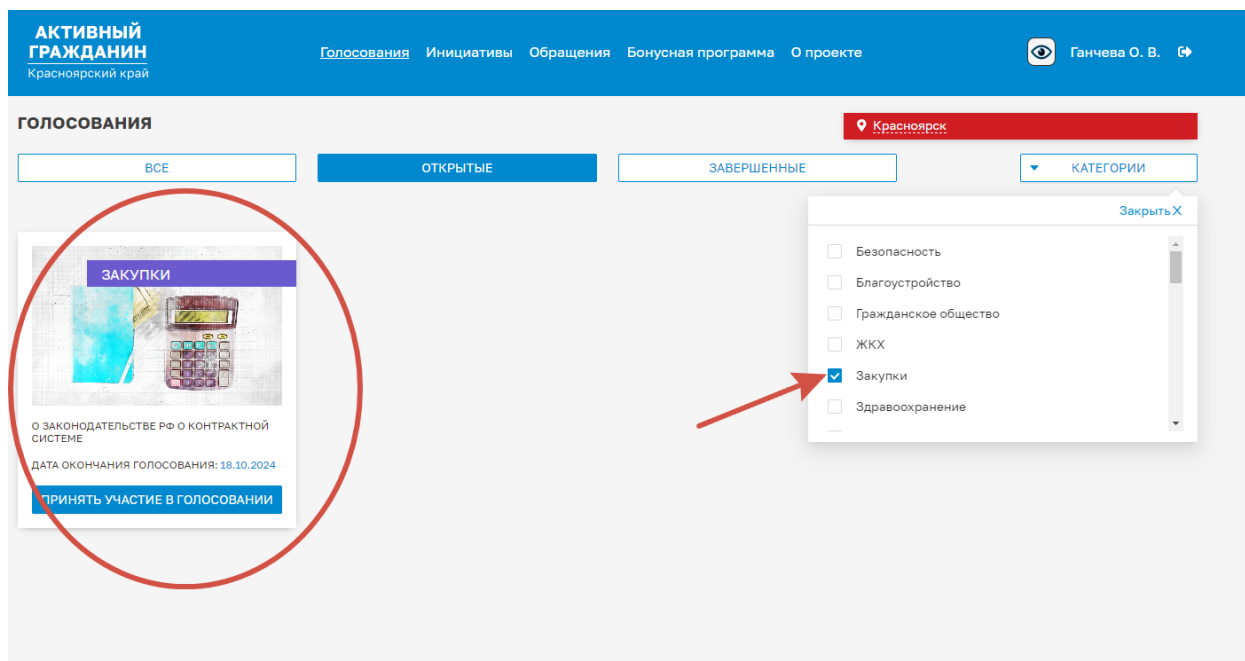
АКТИВНЫЙ ГРАЖДАНИН
Красноярский край

Голосования Инициативы Обращения Бонусная программа О проекте

Ганчева О. В.

ГОЛОСОВАНИЯ

Красноярск

ВСЕ
ОТКРЫТЫЕ
ЗАВЕРШЕННЫЕ
КАТЕГОРИИ

Закрыть X

Безопасность
Благоустройство
Гражданское общество
ЖКХ
Закупки
Здравоохранение

ЗАКУПКИ

О ЗАКОНОДАТЕЛЬСТВЕ РФ О КОНТРАКТНОЙ СИСТЕМЕ

ДАТА ОКОНЧАНИЯ ГОЛОСОВАНИЯ: 18.10.2024

ПРИНЯТЬ УЧАСТИЕ В ГОЛОСОВАНИИ